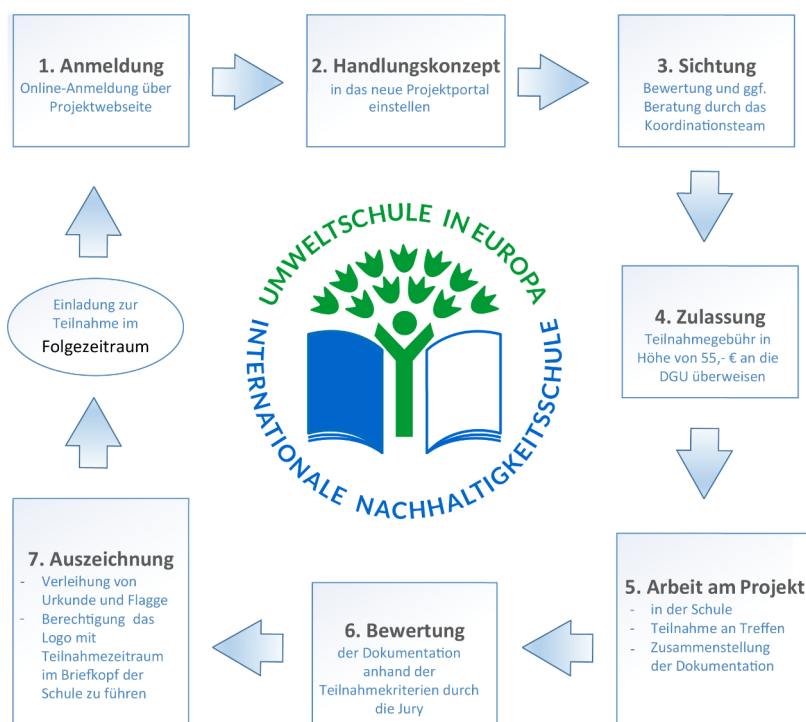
1. Anmeldung
Online-Anmeldung über Projektwebseite

2. Handlungskonzept
in das neue Projektportal einstellen

3. Sichtung
Bewertung und ggf. Beratung durch das Koordinationsteam

UMWELTSCHULE IN EUROPA
INTERNATIONALE NACHHALTIGKEITSSCHULE

Einladung zur Teilnahme im Folgezeitraum

4. Zulassung
Teilnahmegebühr in Höhe von 55,- € an die DGU überweisen

7. Auszeichnung
- Verleihung von Urkunde und Flagge
- Berechtigung das Logo mit Teilnahmezeitraum im Briefkopf der Schule zu führen

6. Bewertung
der Dokumentation anhand der Teilnahmekriterien durch die Jury

5. Arbeit am Projekt
- in der Schule
- Teilnahme an Treffen
- Zusammenstellung der Dokumentation